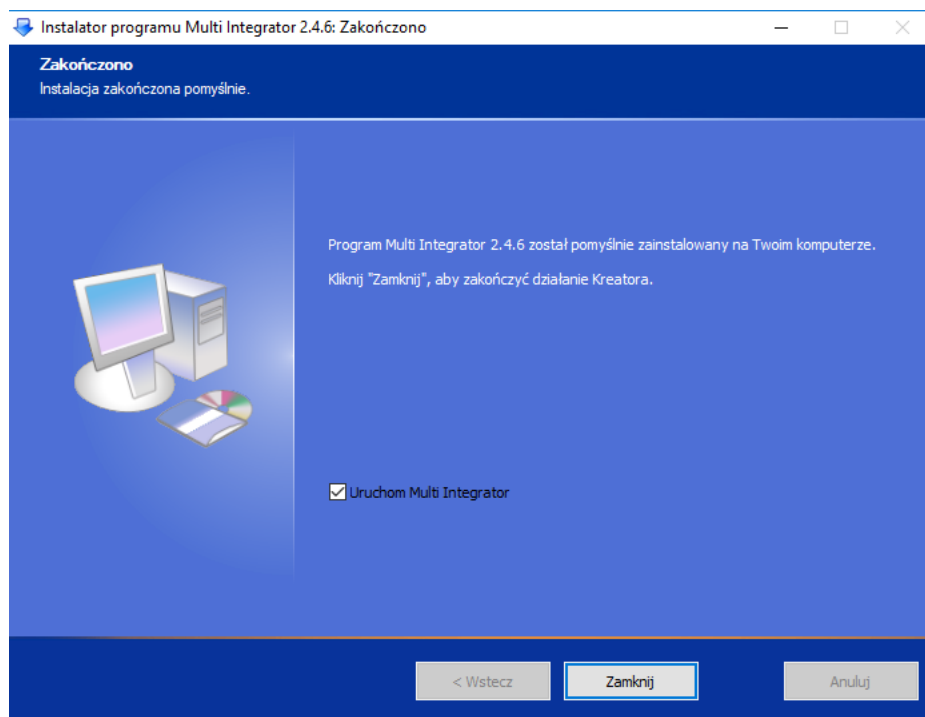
Instalator programu Multi Integrator 2.4.6: Zakończono

Zakończono
Instalacja zakończona pomyślnie.

Program Multi Integrator 2.4.6 został pomyślnie zainstalowany na Twoim komputerze.

Kliknij "Zamknij", aby zakończyć działanie Kreatora.

Uruchom Multi Integrator

< Wstecz
Zamknij
Anuluj